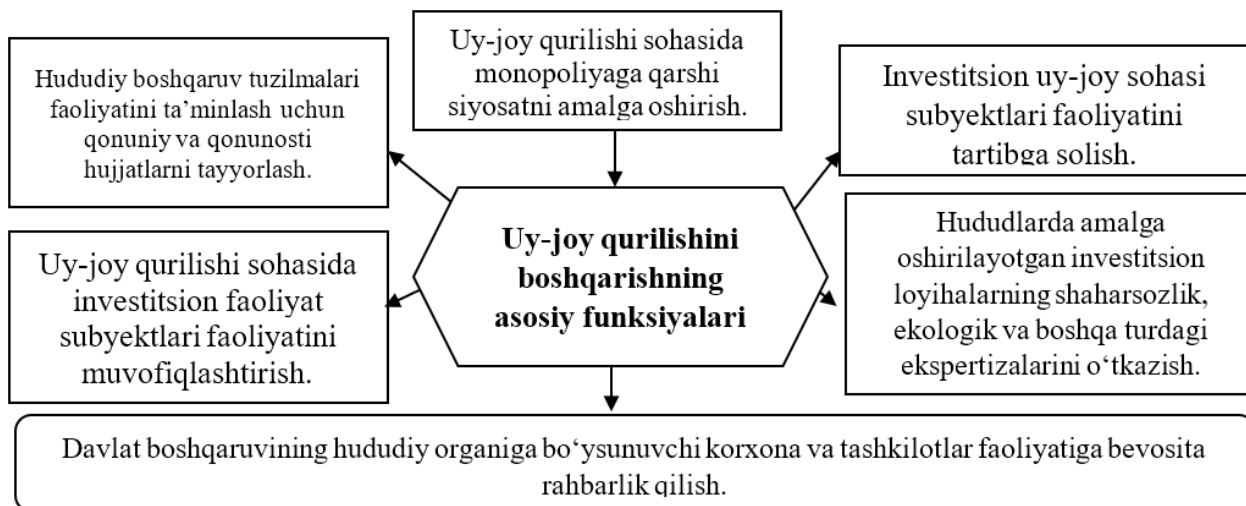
Hududiy boshqaruv tuzilmalari faoliyatini ta'minlash uchun qonuniy va qonunosti hujjatlarni tayyorlash.

Uy-joy qurilishi sohasida monopoliyaga qarshi siyosatni amalga oshirish.

Investitsion uy-joy sohasi subyektlari faoliyatini tartibga solish.

Uy-joy qurilishini boshqarishning asosiy funksiyalari

Uy-joy qurilishi sohasida investitsion faoliyat subyektlari faoliyatini muvofiqlashtirish.

Hududlarda amalga oshirilayotgan investitsion loyihalarning shaharsozlik, ekologik va boshqa turdagi ekspertizalarini o'tkazish.

Davlat boshqaruvining hududiy organiga bo'ysunuvchi korxona va tashkilotlar faoliyatiga bevosita rahbarlik qilish.